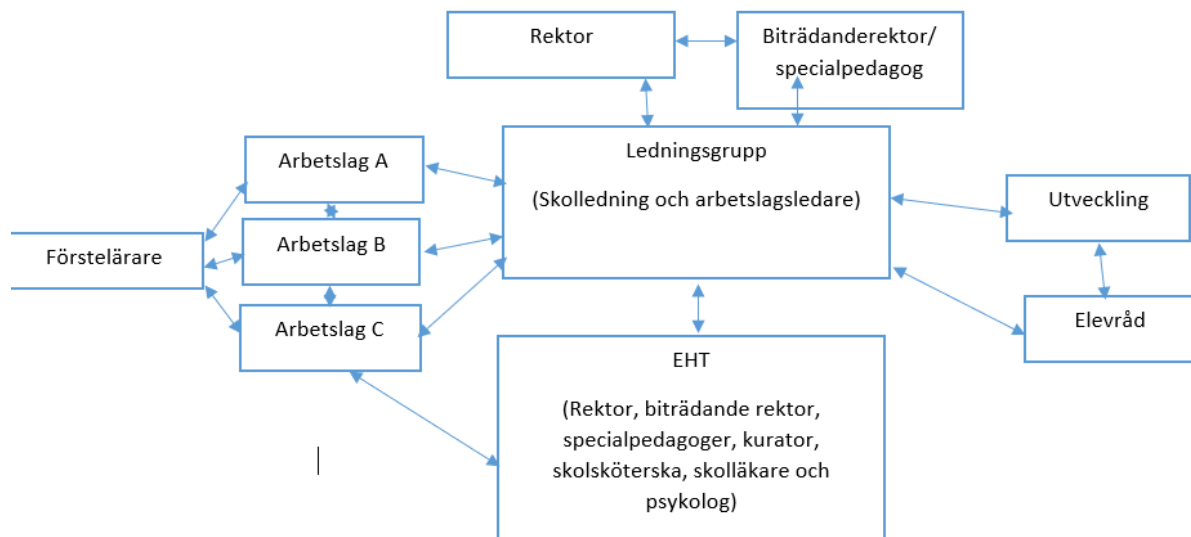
Rektor

Biträdanderektor/ specialpedagog

Arbetslag A

Ledningsgrupp

(Skolledning och arbetslagsledare)

Utveckling

Förstelärare

Arbetslag B

Arbetslag C

Elevråd

EHT

(Rektor, biträdande rektor, specialpedagoger, kurator, skolsköterska, skolläkare och psykolog)